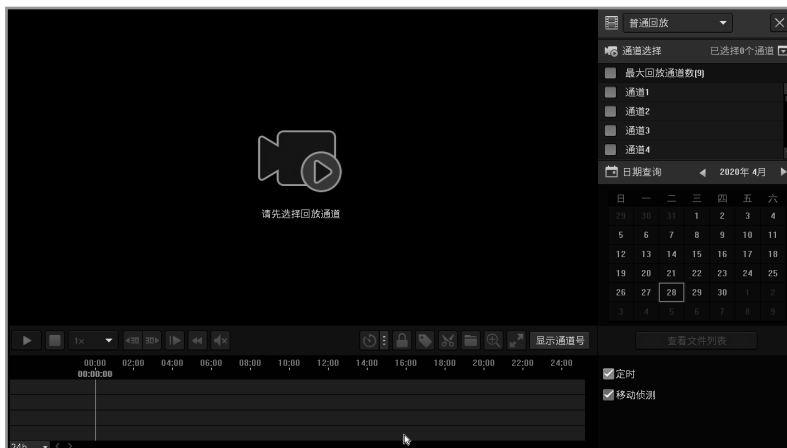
普通回放

通道选择 已选择0个通道

最大回放通道数(9)

通道1

通道2

通道3

通道4

日期查询 2020年 4月

| 日 | 一 | 二 | 三 | 四 | 五 | 六 |
|---|---|---|---|---|---|---|
| 29 | 30 | 31 | 1 | 2 | 3 | 4 |
| 5 | 6 | 7 | 8 | 9 | 10 | 11 |
| 12 | 13 | 14 | 15 | 16 | 17 | 18 |
| 19 | 20 | 21 | 22 | 23 | 24 | 25 |
| 26 | 27 | 28 | 29 | 30 | 1 | 2 |
| 3 | 4 | 5 | 6 | 7 | 8 | 9 |

请先选择回放通道

1x

显示通道号

查看文件列表

00:00 02:00 04:00 06:00 08:00 10:00 12:00 14:00 16:00 18:00 20:00 22:00 24:00

00:00:00

定时

移动侦测

24h